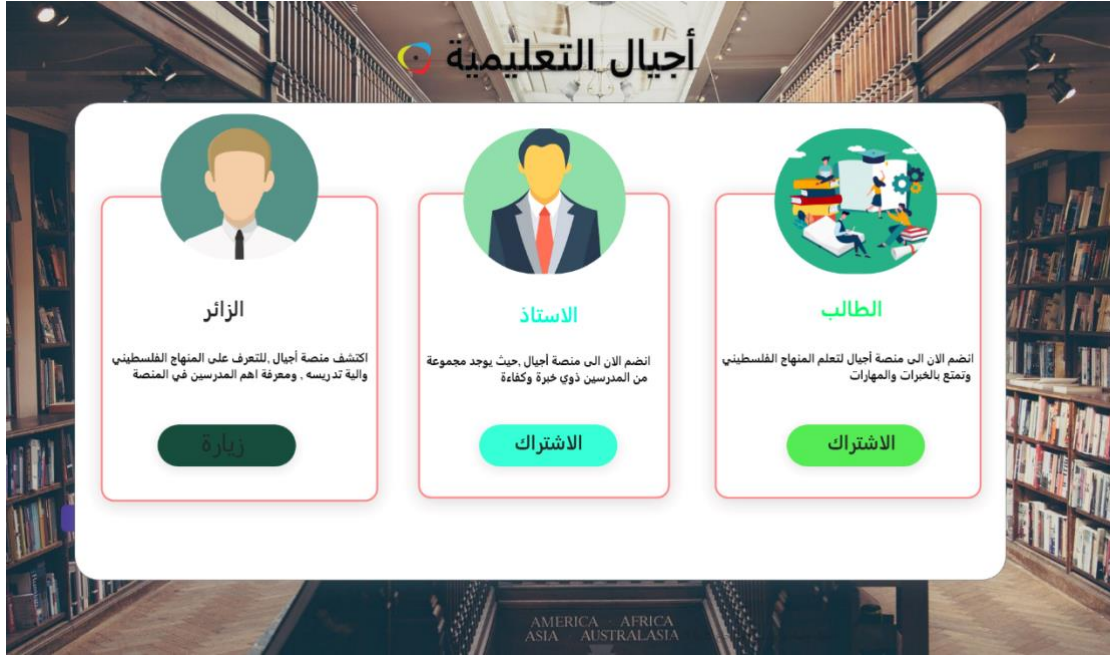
أجيال التعليمية

الطالب

انضم الان الى منصة أجيال لتعلم المنهاج الفلسطيني وتمتع بالخبرات والمهارات

الاشتراك

الاستاذ

انضم الان الى منصة أجيال ,حيث يوجد مجموعة من المدرسين ذوي خبرة وكفاءة

الاشتراك

الزائر

اكتشف منصة أجيال ,للتعرف على المنهاج الفلسطيني والية تدريسه , ومعرفة اهم المدرسين في المنصة

زيارة

AMERICA AFRICA
ASIA AUSTRALASIA